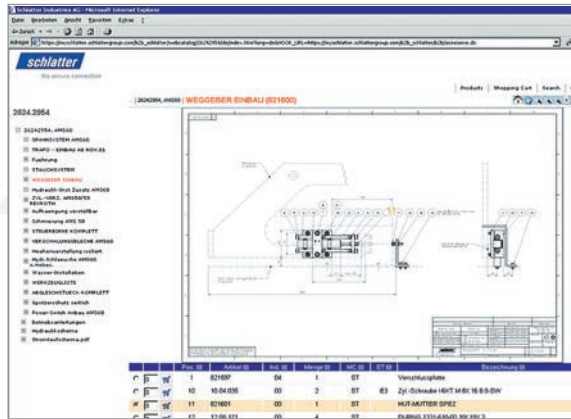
Schlatter Industries AG - Microsoft Internet Explorer

Datei Bearbeiten Ansicht Favoriten Extras ?

Zurück

Adresse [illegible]

schlatter
the secure connection

Products | Shopping Cart | Search

3624.2954

26242954, AMS60 | WEGGEBER EINBAU [821600]

26242954, AMS60
SPANNSYSTEM AMS60
TRAFO - EINBAU AS ROV.01
Fuehrung
STAUCHSYSTEM
WEGGEBER EINBAU
Hydraulik-Brst Zusatz AMS60
ZYL.-HSKZ. AMS60/55 REIHOTH
Aufhaengung verstaerkter
Schmierung AMS 58
STEUERBONE KOMPLETT
VERSCHLUSSBLECHE AMS60
Hauptanwendung rechts
Hydr.Schlaeuche AMS60
Wasser-Installation
WERKZEUGLISTE
ABGLEICHSTUECK KOMPLETT
Spritzschutz seitlich
Power-Switch Anbau AMS60
Betriebsanleitungen
Hydraulikschema
Stromlaufschema.pdf

| | | Pos. | Artikel | Menge | ME | ET | Bezeichnung |
|---|---|---|---|---|---|---|---|
| | | 1 | 821597 | 04 | 1 | ST | Verschlussplatte |
| | | 10 | 10.04.035 | 00 | 2 | ST | E3 | Zyl.-Schraube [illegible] |
| | | 11 | 821601 | 00 | 1 | ST | | NUT-MUTTER SPEZ |
| | | 12 | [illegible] | 00 | 4 | ST | | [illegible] |